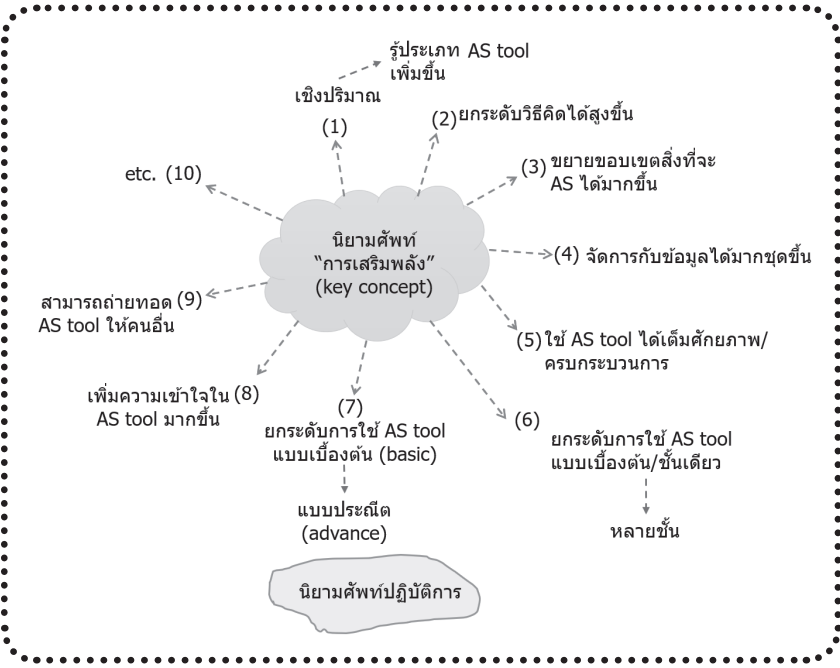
รู้ประเภท AS tool เพิ่มขึ้น

เชิงปริมาณ

(1)

(2) ยกระดับวิธีคิดได้สูงขึ้น

(3) ขยายขอบเขตสิ่งที่จะ AS ได้มากขึ้น

etc. (10)

นิยามศัพท์ "การเสริมพลัง" (key concept)

(4) จัดการกับข้อมูลได้มากชุดขึ้น

สามารถถ่ายทอด (9) AS tool ให้คนอื่น

(5) ใช้ AS tool ได้เต็มศักยภาพ/ครบกระบวนการ

เพิ่มความเข้าใจใน (8) AS tool มากขึ้น

(7) ยกระดับการใช้ AS tool แบบเบื้องต้น (basic)

แบบประณีต (advance)

(6) ยกระดับการใช้ AS tool แบบเบื้องต้น/ชั้นเดียว

หลายชั้น

นิยามศัพท์ปฏิบัติการ